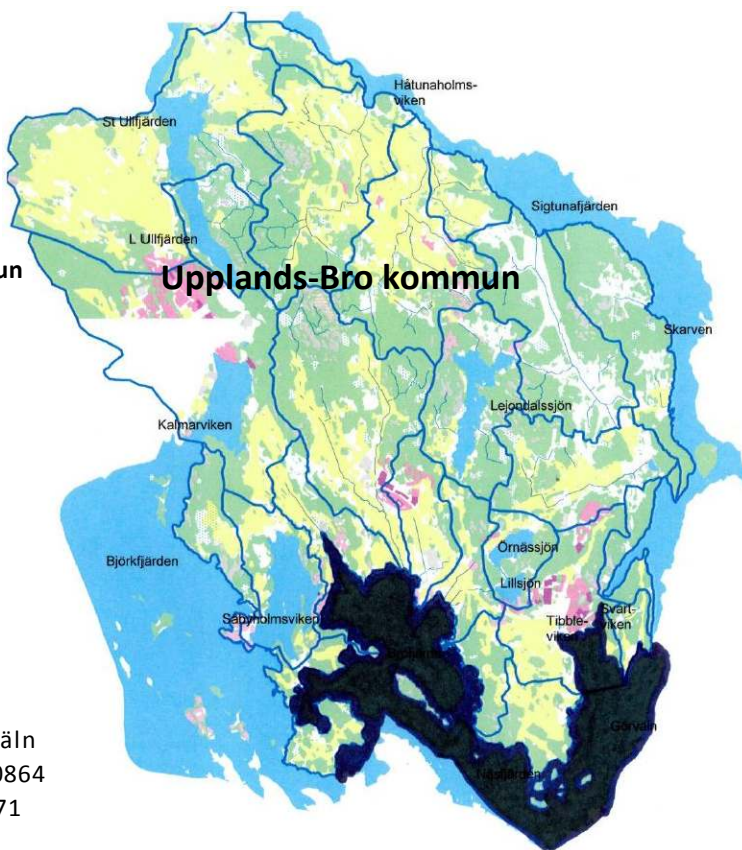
Håtunaholmsviken

St Ullfjärden

Sigtunafjärden

L Ullfjärden

un

Upplands-Bro kommun

Skarven

Lejondalssjön

Kalmarviken

Örnässjön

Björkfjärden

Lillsjön

Säbyholmsviken

Tibbleviken

Svartviken

Görväln

Näsfjärden

äln
0864
71